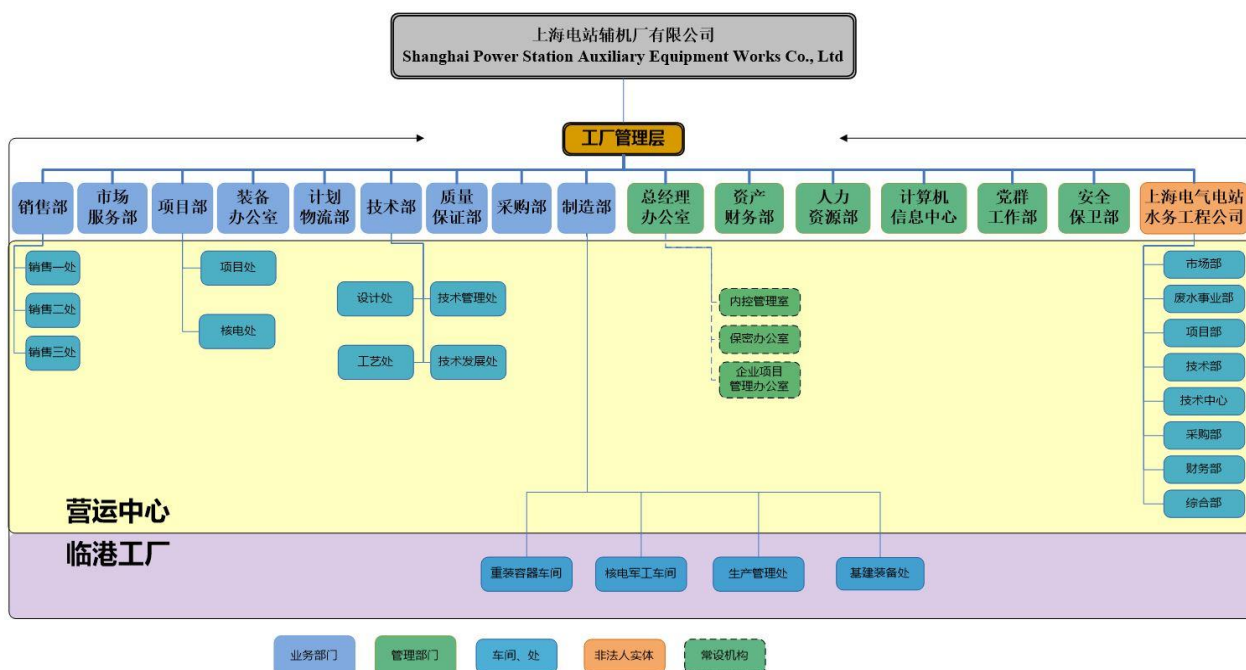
上海电站辅机厂有限公司
Shanghai Power Station Auxiliary Equipment Works Co., Ltd

工厂管理层

销售部
市场服务部
项目部
装备办公室
计划物流部
技术部
质量保证部
采购部
制造部
总经理办公室
资产财务部
人力资源部
计算机信息中心
党群工作部
安全保卫部
上海电气电站水务工程公司

销售一处
销售二处
销售三处

项目处
核电处

设计处
技术管理处
工艺处
技术发展处

内控管理室
保密办公室
企业项目管理办公室

市场部
废水事业部
项目部
技术部
技术中心
采购部
财务部
综合部

营运中心

临港工厂

重装容器车间
核电军工车间
生产管理处
基建装备处

业务部门
管理部门
车间、处
非法人实体
常设机构